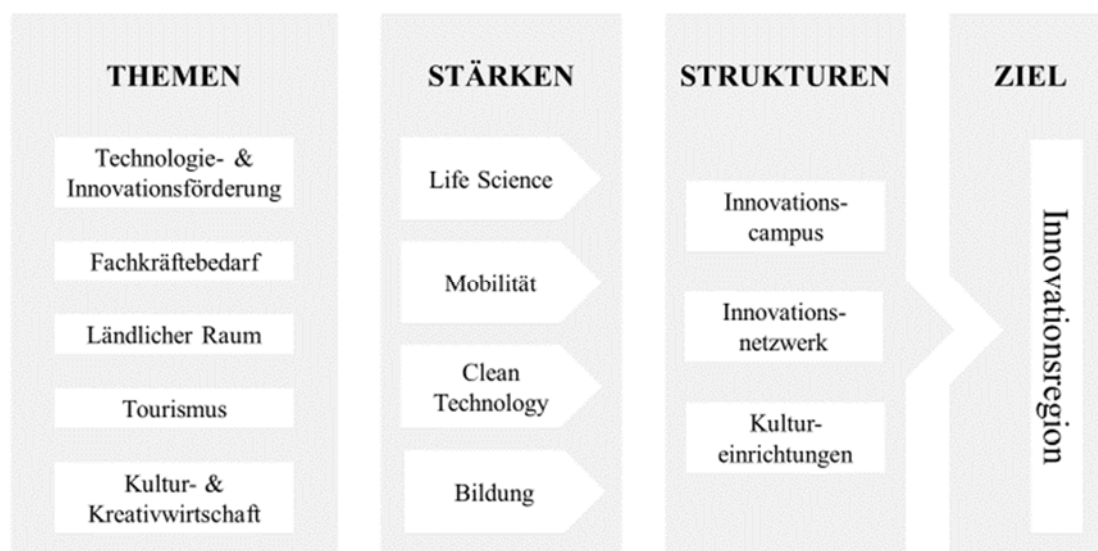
THEMEN

Technologie- & Innovationsförderung

Fachkräftebedarf

Ländlicher Raum

Tourismus

Kultur- & Kreativwirtschaft

STÄRKEN

Life Science

Mobilität

Clean Technology

Bildung

STRUKTUREN

Innovations-campus

Innovations-netzwerk

Kultur-einrichtungen

ZIEL

Innovationsregion